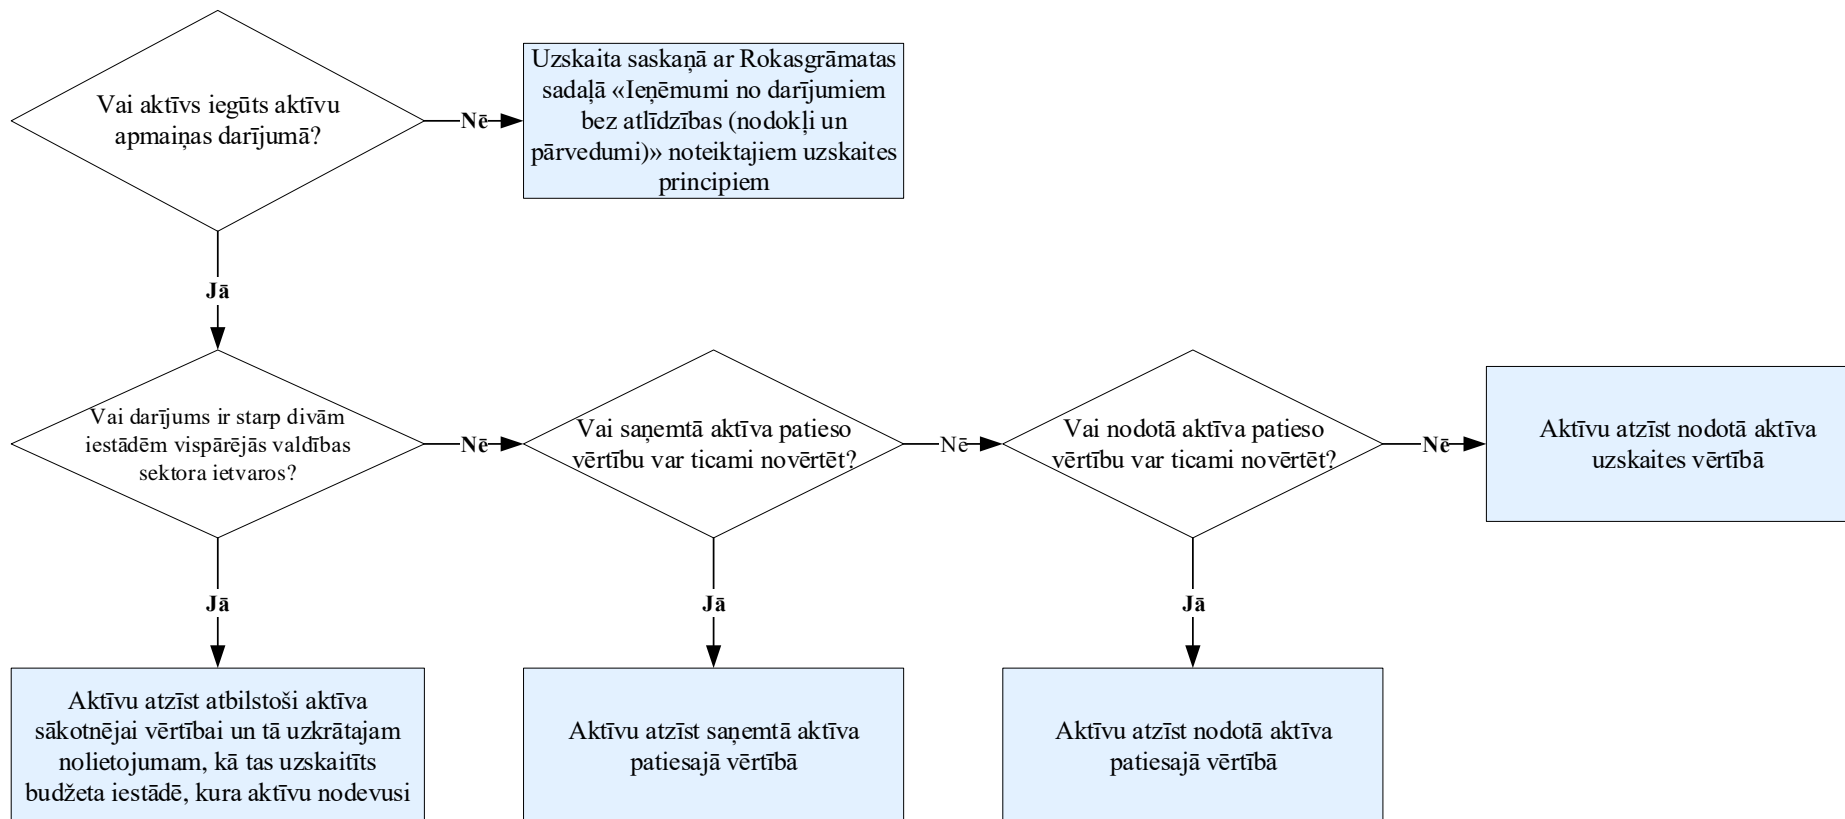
Vai aktīvs iegūts aktīvu apmaiņas darījumā?

Nē

Uzskaita saskaņā ar Rokasgrāmatas sadaļā «Ieņēmumi no darījumiem bez atlīdzības (nodokļi un pārvedumi)» noteiktajiem uzskaites principiem

Jā

Vai darījums ir starp divām iestādēm vispārējās valdības sektora ietvaros?

Nē

Vai saņemtā aktīva patieso vērtību var ticami novērtēt?

Nē

Vai nodotā aktīva patieso vērtību var ticami novērtēt?

Nē

Aktīvu atzīst nodotā aktīva uzskaites vērtībā

Jā

Jā

Jā

Aktīvu atzīst atbilstoši aktīva sākotnējai vērtībai un tā uzkrātajam nolietojumam, kā tas uzskaitīts budžeta iestādē, kura aktīvu nodevusi

Aktīvu atzīst saņemtā aktīva patiesajā vērtībā

Aktīvu atzīst nodotā aktīva patiesajā vērtībā